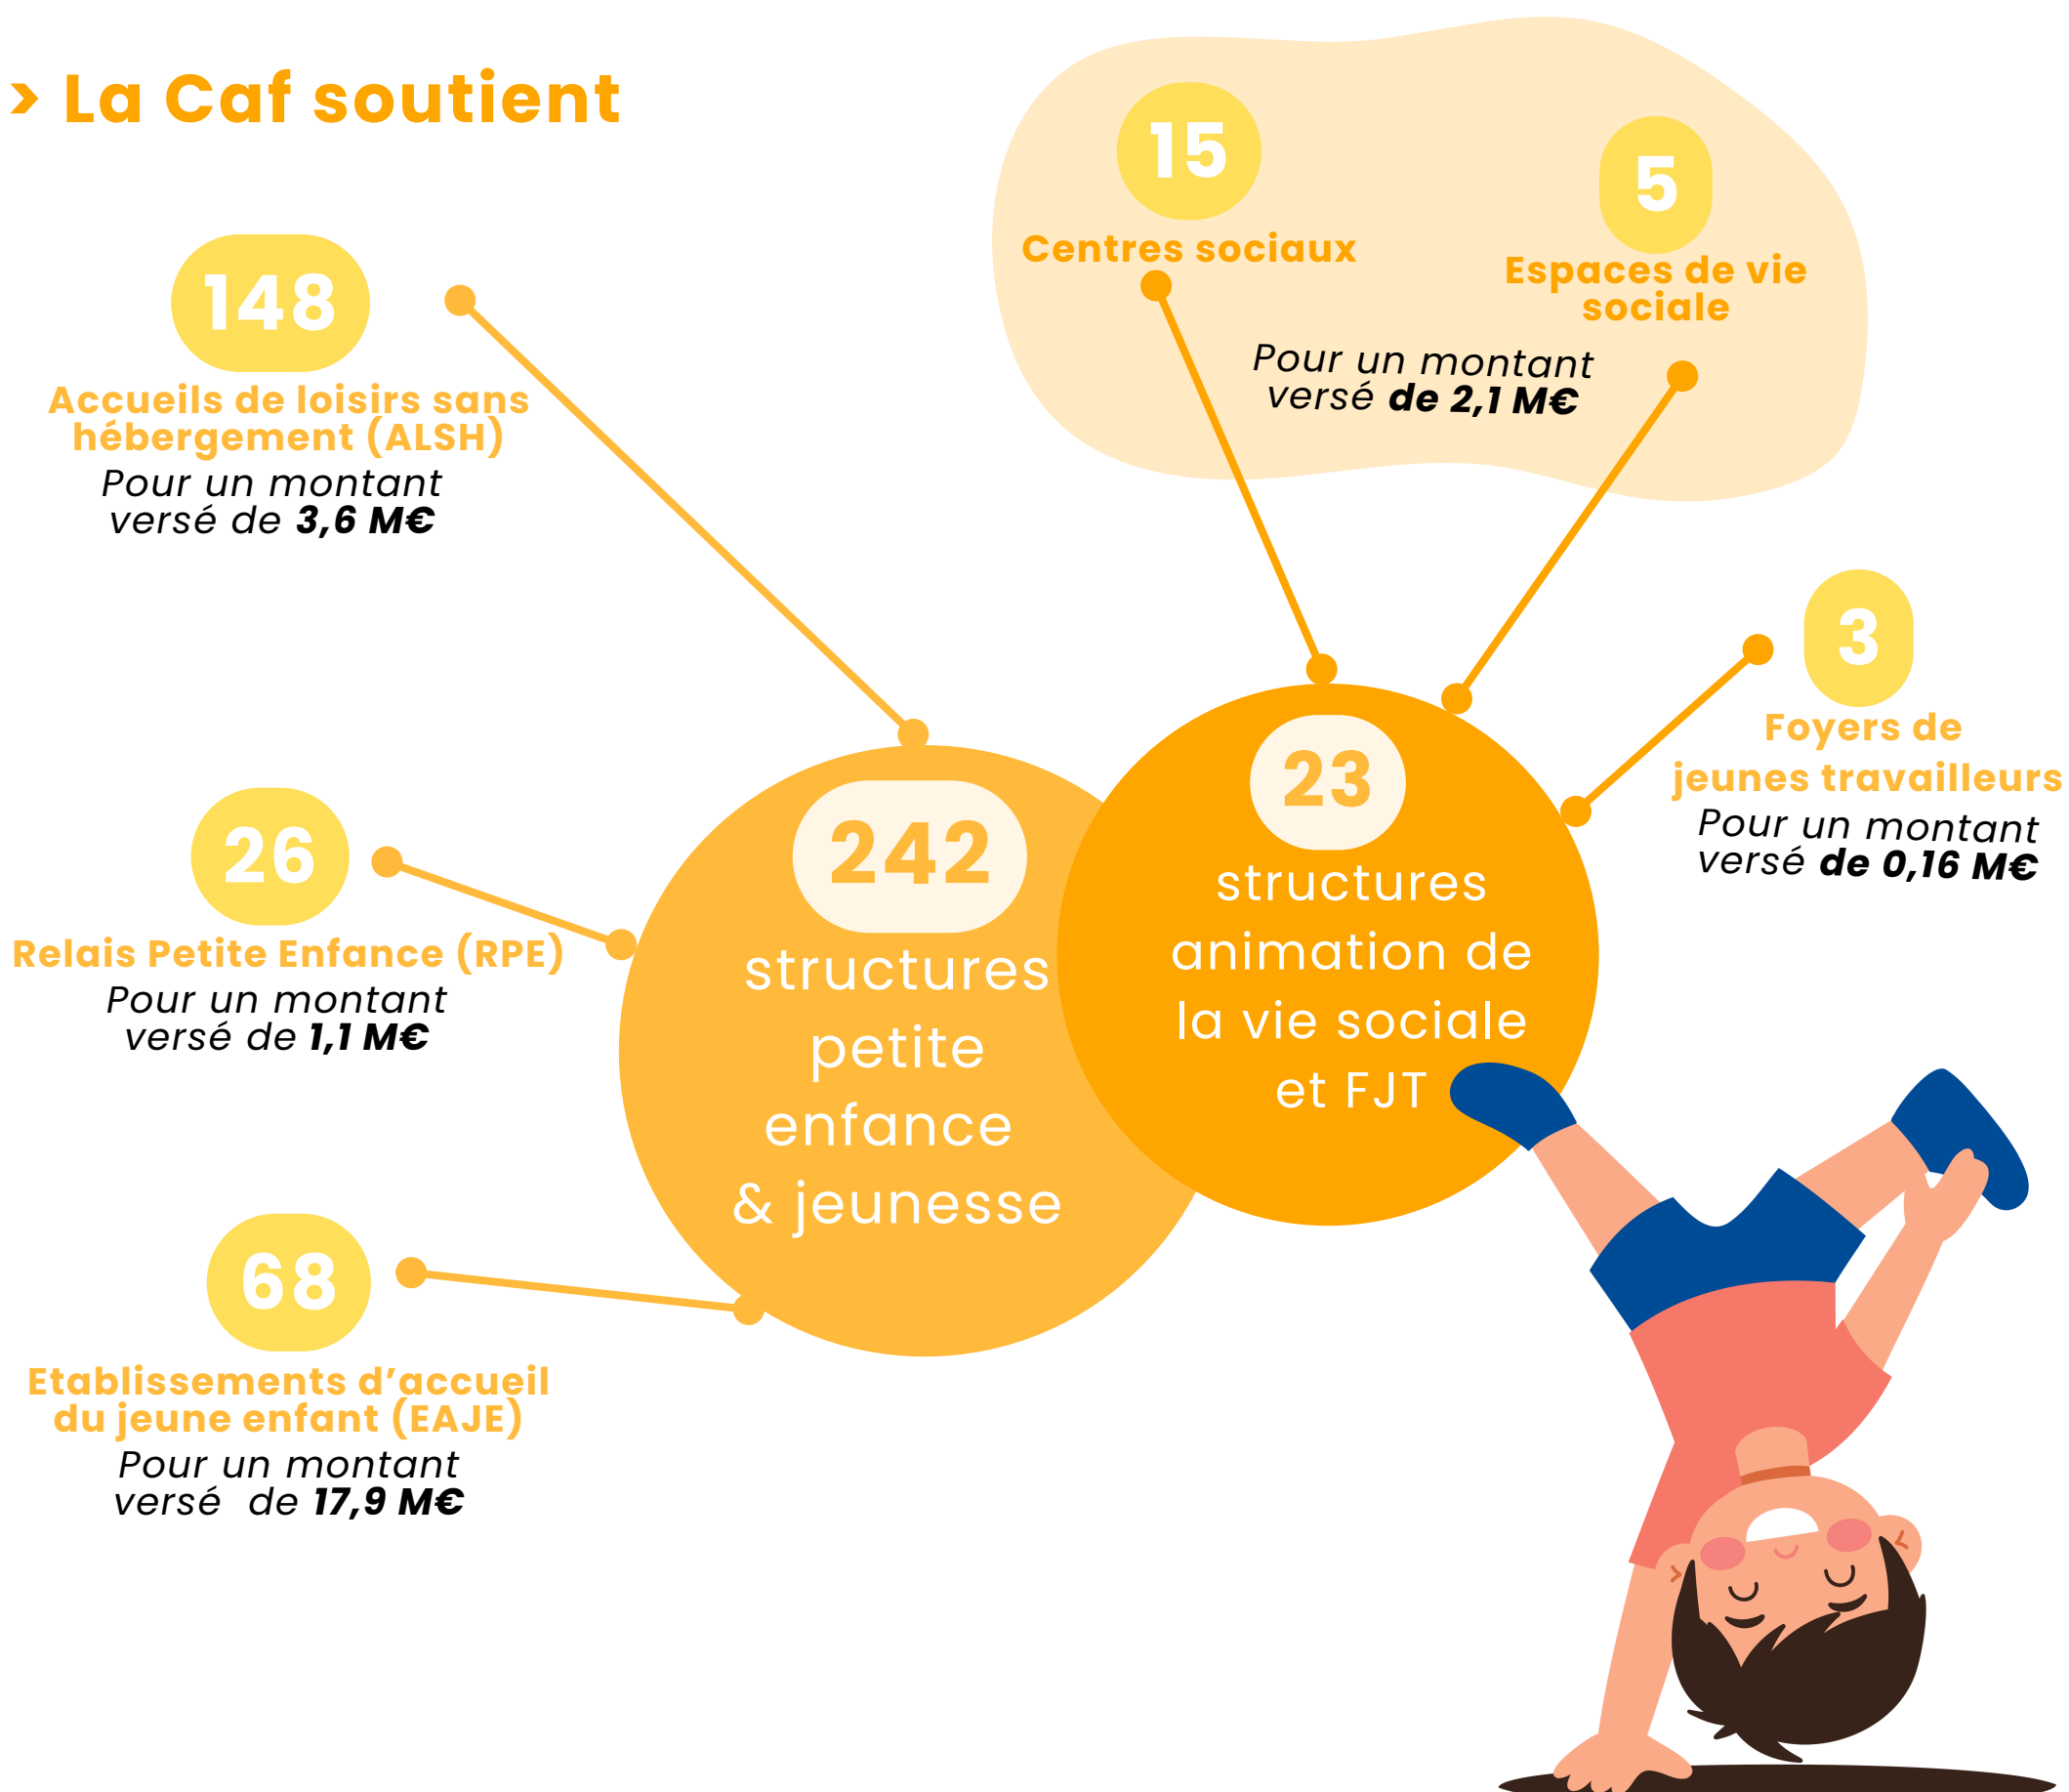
› La Caf soutient

148
Accueils de loisirs sans hébergement (ALSH)
Pour un montant versé de **3,6 M€**

15
Centres sociaux

5
Espaces de vie sociale

Pour un montant versé **de 2,1 M€**

3
Foyers de jeunes travailleurs
Pour un montant versé **de 0,16 M€**

242
structures petite enfance & jeunesse

23
structures animation de la vie sociale et FJT

26
Relais Petite Enfance (RPE)
Pour un montant versé de **1,1 M€**

68
Etablissements d'accueil du jeune enfant (EAJE)
Pour un montant versé de **17,9 M€**